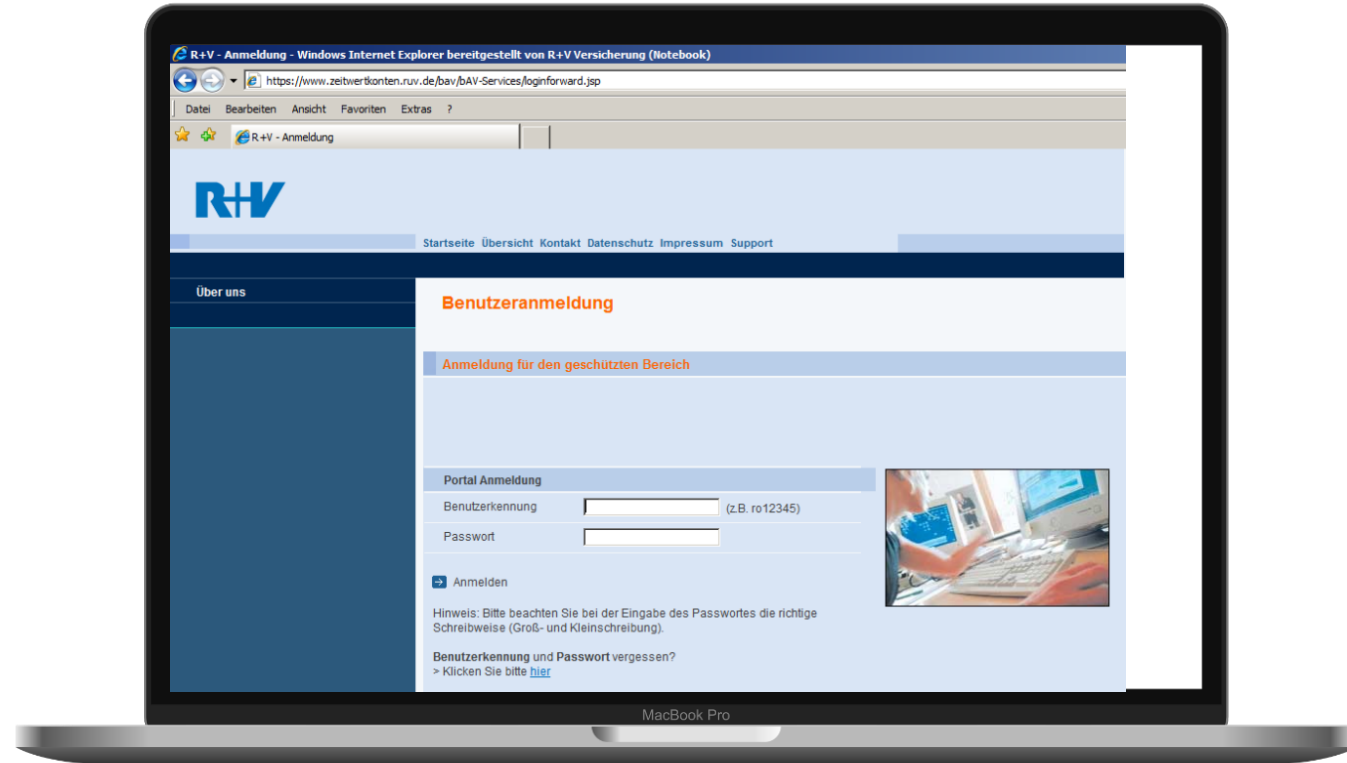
R+V - Anmeldung - Windows Internet Explorer bereitgestellt von R+V Versicherung (Notebook)

https://www.zeitwertkonten.ruv.de/bav/bAV-Services/loginforward.jsp

Datei Bearbeiten Ansicht Favoriten Extras ?

R+V - Anmeldung

R+V

Startseite Übersicht Kontakt Datenschutz Impressum Support

Über uns

Benutzeranmeldung

Anmeldung für den geschützten Bereich

Portal Anmeldung

Benutzerkennung (z.B. ro12345)

Passwort

Anmelden

Hinweis: Bitte beachten Sie bei der Eingabe des Passwortes die richtige Schreibweise (Groß- und Kleinschreibung).

Benutzerkennung und Passwort vergessen?
> Klicken Sie bitte hier

MacBook Pro